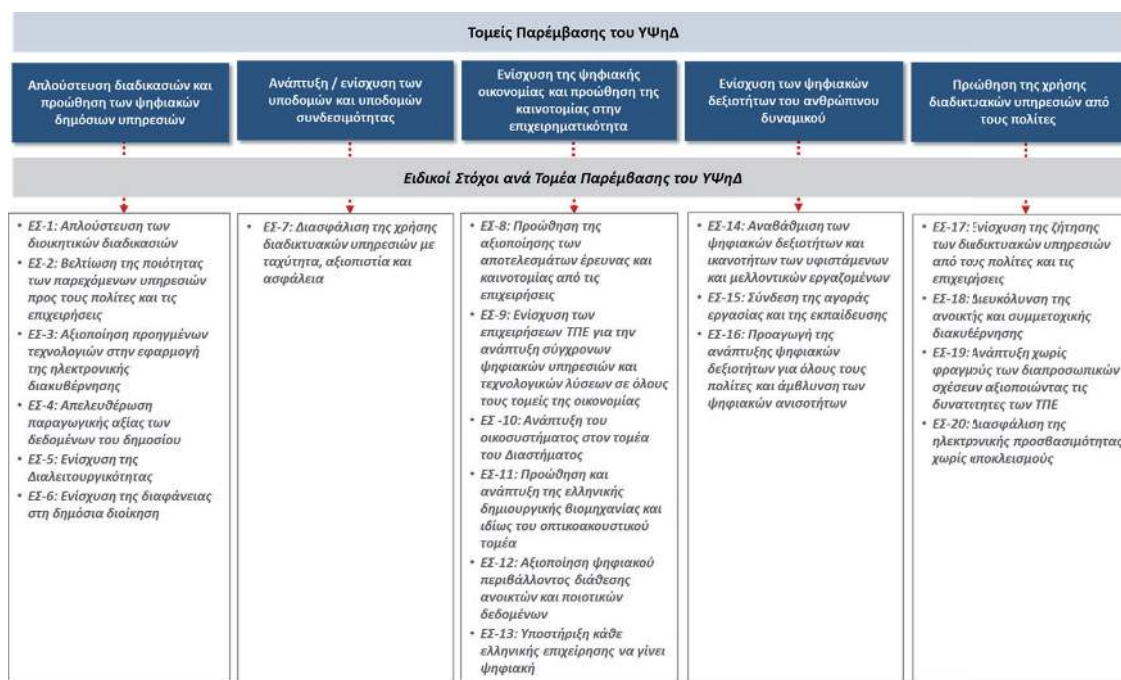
Τομείς Παρέμβασης του ΥΨηΔ

Απλούστευση διαδικασιών και προώθηση των ψηφιακών δημόσιων υπηρεσιών

Ανάπτυξη / ενίσχυση των υποδομών και υποδομών συνδεσιμότητας

Ενίσχυση της ψηφιακής οικονομίας και προώθηση της καινοτομίας στην επιχειρηματικότητα

Ενίσχυση των ψηφιακών δεξιοτήτων του ανθρώπινου δυναμικού

Προώθηση της χρήσης διαδικτυακών υπηρεσιών από τους πολίτες

Ειδικοί Στόχοι ανά Τομέα Παρέμβασης του ΥΨηΔ

• ΕΣ-1: Απλούστευση των διοικητικών διαδικασιών
• ΕΣ-2: Βελτίωση της ποιότητας των παρεχόμενων υπηρεσιών προς τους πολίτες και τις επιχειρήσεις
• ΕΣ-3: Αξιοποίηση προηγμένων τεχνολογιών στην εφαρμογή της ηλεκτρονικής διακυβέρνησης
• ΕΣ-4: Απελευθέρωση παραγωγικής αξίας των δεδομένων του δημοσίου
• ΕΣ-5: Ενίσχυση της Διαλειτουργικότητας
• ΕΣ-6: Ενίσχυση της διαφάνειας στη δημόσια διοίκηση

• ΕΣ-7: Διασφάλιση της χρήσης διαδικτυακών υπηρεσιών με ταχύτητα, αξιοπιστία και ασφάλεια

• ΕΣ-8: Προώθηση της αξιοποίησης των αποτελεσμάτων έρευνας και καινοτομίας από τις επιχειρήσεις
• ΕΣ-9: Ενίσχυση των επιχειρήσεων ΤΠΕ για την ανάπτυξη σύγχρονων ψηφιακών υπηρεσιών και τεχνολογικών λύσεων σε όλους τους τομείς της οικονομίας
• ΕΣ -10: Ανάπτυξη του οικοσυστήματος στον τομέα του Διαστήματος
• ΕΣ-11: Προώθηση και ανάπτυξη της ελληνικής δημιουργικής βιομηχανίας και ιδίως του οπτικοακουστικού τομέα
• ΕΣ-12: Αξιοποίηση ψηφιακού περιβάλλοντος διάθεσης ανοικτών και ποιοτικών δεδομένων
• ΕΣ-13: Υποστήριξη κάθε ελληνικής επιχείρησης να γίνει ψηφιακή

• ΕΣ-14: Αναβάθμιση των ψηφιακών δεξιοτήτων και ικανοτήτων των υφιστάμενων και μελλοντικών εργαζομένων
• ΕΣ-15: Σύνδεση της αγοράς εργασίας και της εκπαίδευσης
• ΕΣ-16: Προαγωγή της ανάπτυξης ψηφιακών δεξιοτήτων για όλους τους πολίτες και άμβλυνση των ψηφιακών ανισοτήτων

• ΕΣ-17: Ενίσχυση της ζήτησης των διαδικτυακών υπηρεσιών από τους πολίτες και τις επιχειρήσεις
• ΕΣ-18: Διευκόλυνση της ανοικτής και συμμετοχικής διακυβέρνησης
• ΕΣ-19: Ανάπτυξη χωρίς φραγμούς των διαπροσωπικών σχέσεων αξιοποιώντας τις δυνατότητες των ΤΠΕ
• ΕΣ-20: Διασφάλιση της ηλεκτρονικής προσβασιμότητας χωρίς αποκλεισμούς